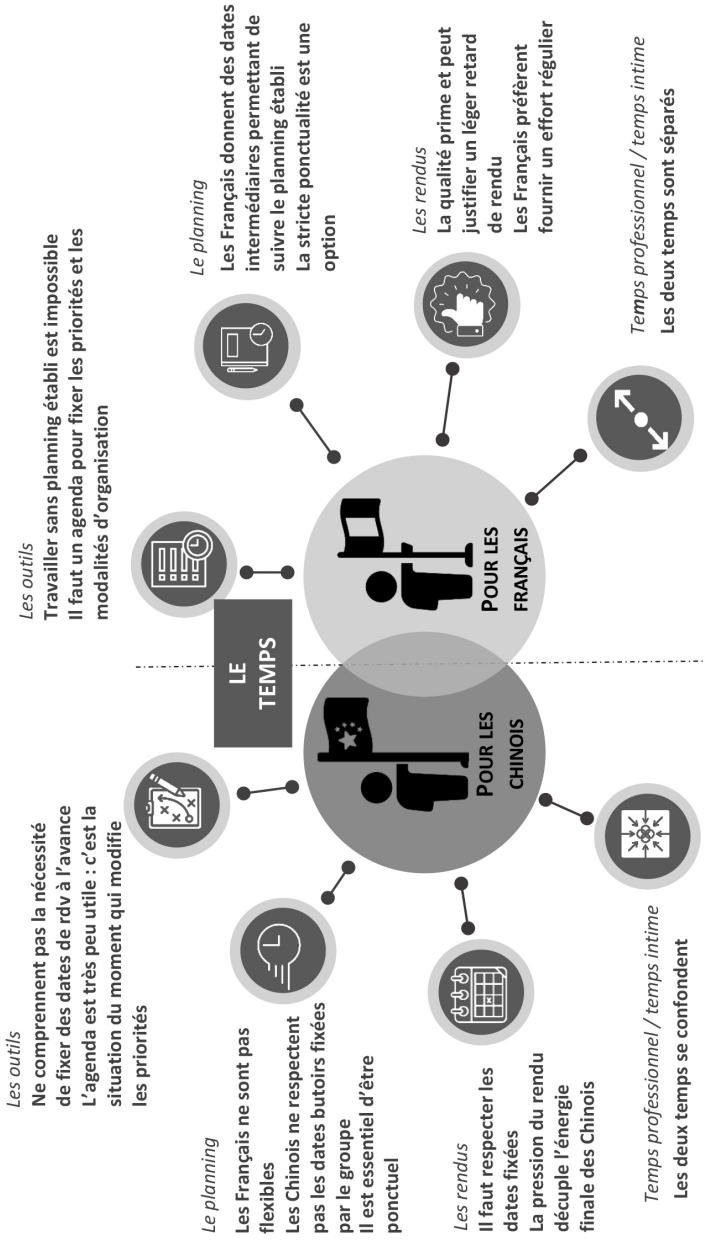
LE TEMPS

POUR LES CHINOIS

POUR LES FRANÇAIS

Les outils
Ne comprennent pas la nécessité de fixer des dates de rdv à l'avance
L'agenda est très peu utile : c'est la situation du moment qui modifie les priorités

Le planning
Les Français ne sont pas flexibles
Les Chinois ne respectent pas les dates butoirs fixées par le groupe
Il est essentiel d'être ponctuel

Les rendus
Il faut respecter les dates fixées
La pression du rendu décuple l'énergie finale des Chinois

Temps professionnel / temps intime
Les deux temps se confondent

Les outils
Travailler sans planning établi est impossible
Il faut un agenda pour fixer les priorités et les modalités d'organisation

Le planning
Les Français donnent des dates intermédiaires permettant de suivre le planning établi
La stricte ponctualité est une option

Les rendus
La qualité prime et peut justifier un léger retard de rendu
Les Français préfèrent fournir un effort régulier

Temps professionnel / temps intime
Les deux temps sont séparés